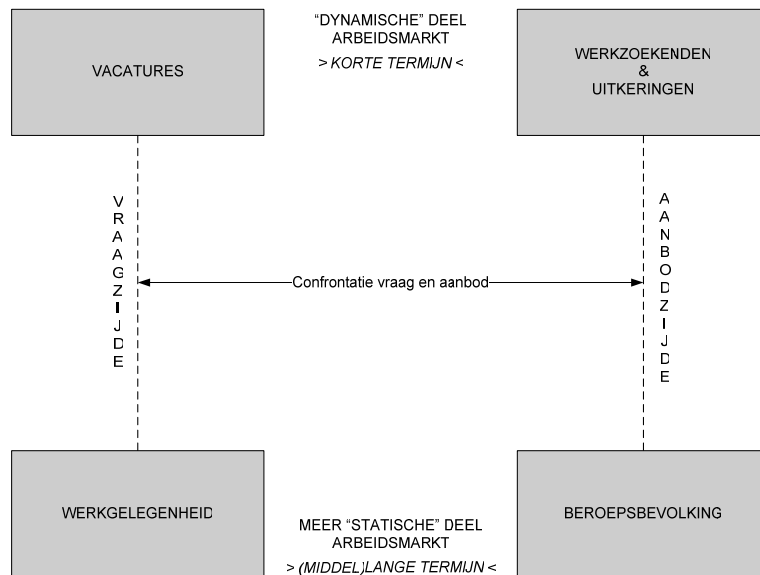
"DYNAMISCHE" DEEL ARBEIDSMARKT
> KORTE TERMIJN <

VACATURES

WERKZOEKENDEN
&
UITKERINGEN

V
R
A
A
G
Z
I
J
D
E

Confrontatie vraag en aanbod

A
A
N
B
O
D
Z
I
J
D
E

WERKGELEGENHEID

BEROEPSBEVOLKING

MEER "STATISCHE" DEEL ARBEIDSMARKT
> (MIDDEL)LANGE TERMIJN <